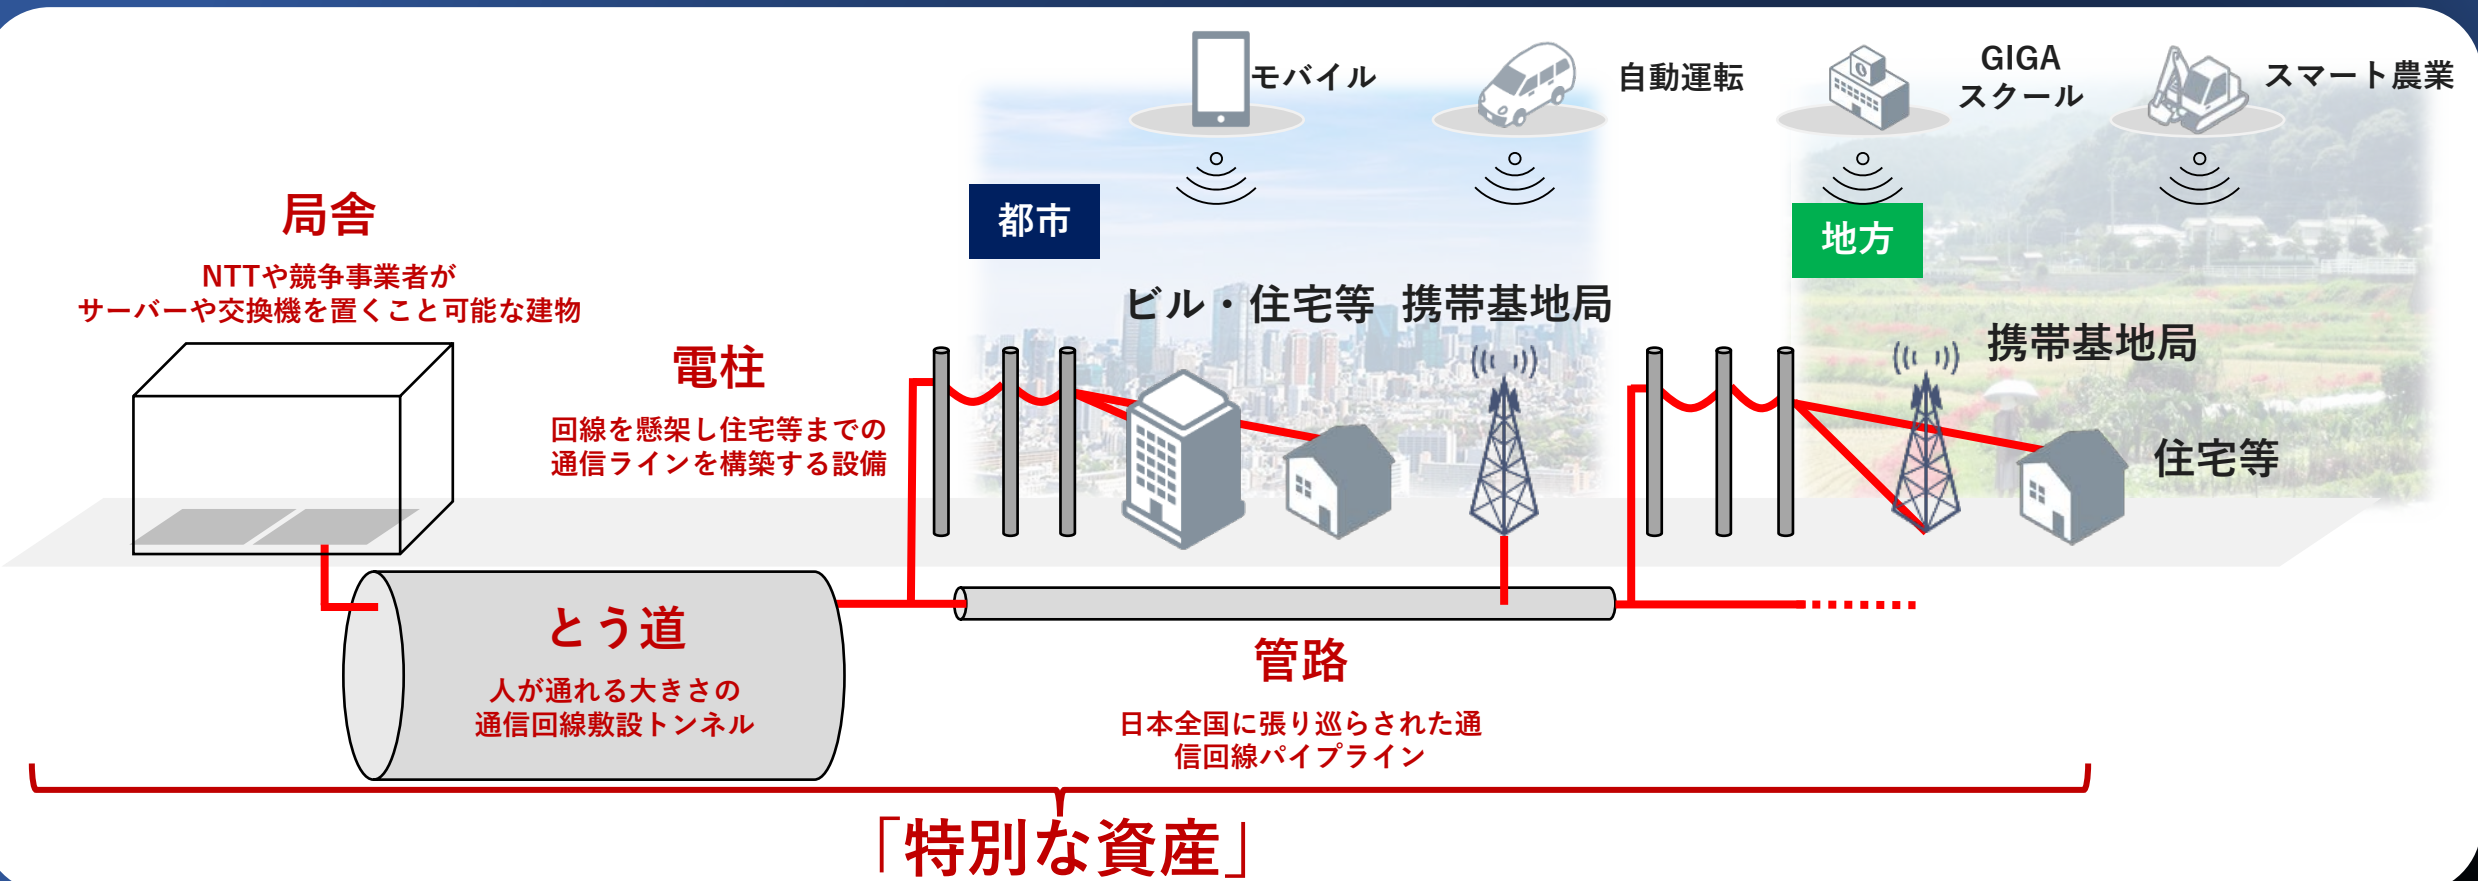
モバイル

自動運転

GIGA
スクール

スマート農業

局舎

NTTや競争事業者が
サーバーや交換機を置くこと可能な建物

都市

地方

ビル・住宅等

携帯基地局

携帯基地局

電柱

回線を懸架し住宅等までの
通信ラインを構築する設備

住宅等

とう道

人が通れる大きさの
通信回線敷設トンネル

管路

日本全国に張り巡らされた通信回線パイプライン

「特別な資産」